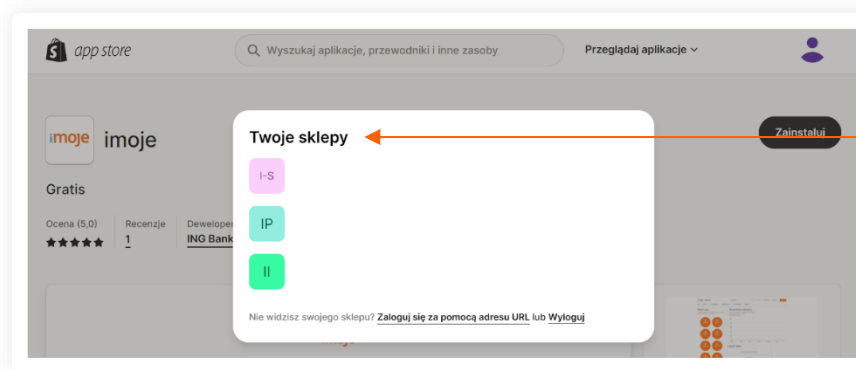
app store

Wyszukaj aplikacje, przewodniki i inne zasoby

Przeglądaj aplikacje

imoje imoje

Zainstaluj

Gratis

Ocena (5,0)

Recenzje
1

Deweloper
ING Bank

Twoje sklepy

I-S

IP

II

Nie widzisz swojego sklepu? Zaloguj się za pomocą adresu URL lub Wyloguj